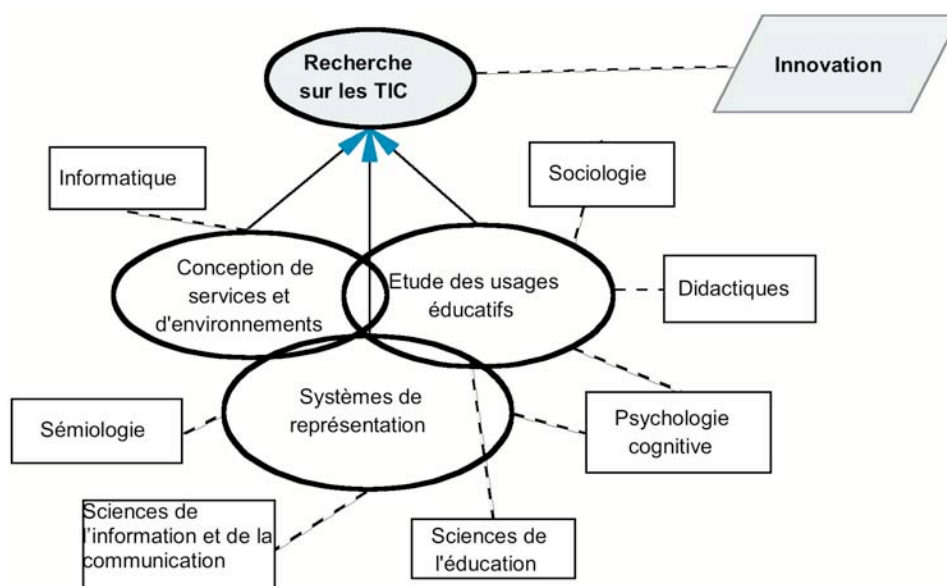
Recherche sur les TIC

Innovation

Informatique

Sociologie

Conception de services et d'environnements

Etude des usages éducatifs

Didactiques

Systèmes de représentation

Sémiologie

Psychologie cognitive

Sciences de l'information et de la communication

Sciences de l'éducation